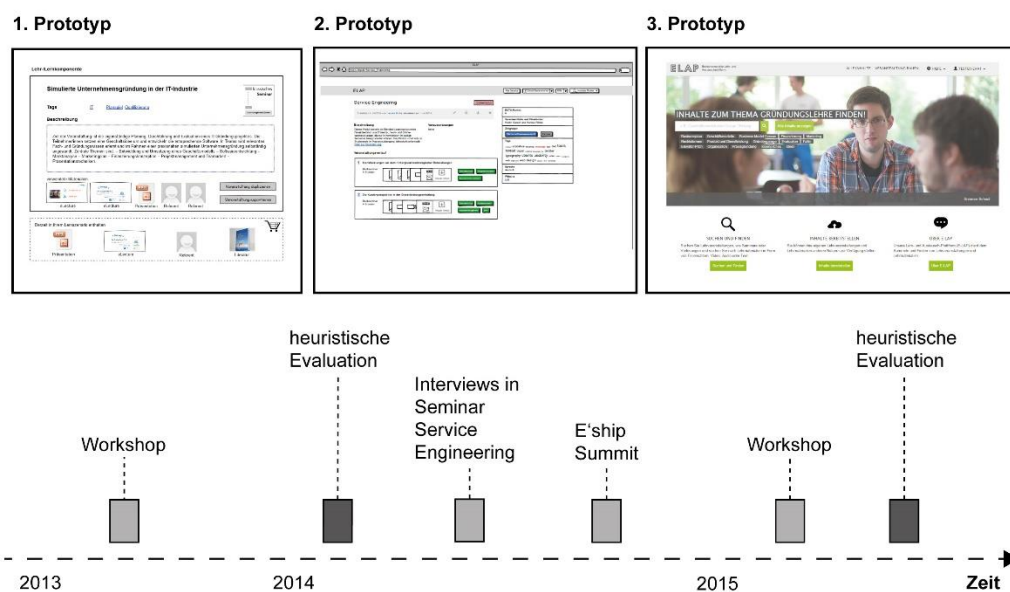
1. Prototyp

Lehr-/Lernkomponente

Simulierte Unternehmensgründung in der IT-Industrie

Tags

Beschreibung

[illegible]

Verwendete Materialien

Veranstaltung duplizieren

Veranstaltung übernehmen

Besuch in Ihrem Semesterplan enthalten

2. Prototyp

ELAP

Service Engineering

Beschreibung

Veranstaltungsverlauf

3. Prototyp

ELAP

INHALTE ZUM THEMA GRÜNDUNGSLEHRE FINDEN!

heuristische Evaluation

Interviews in Seminar Service Engineering

E'ship Summit

Workshop

heuristische Evaluation

Workshop

2013

2014

2015

Zeit